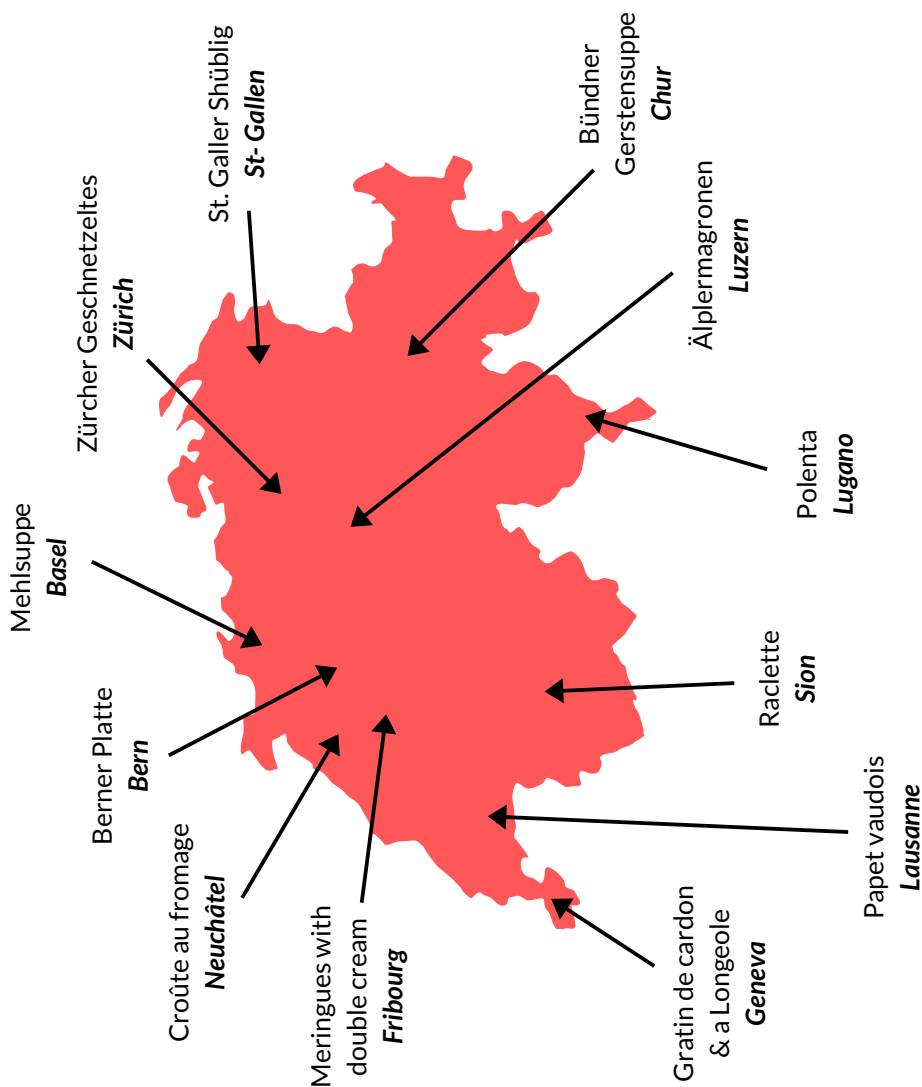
St. Galler Shüblig
**St- Gallen**

Bündner Gerstensuppe
**Chur**

Zürcher Geschnetzeltes
**Zürich**

Älplermagronen
**Luzern**

Polenta
**Lugano**

Mehlsuppe
**Basel**

Raclette
**Sion**

Berner Platte
**Bern**

Papet vaudois
**Lausanne**

Croûte au fromage
**Neuchâtel**

Meringues with double cream
**Fribourg**

Gratin de cardon & a Longeole
**Geneva**